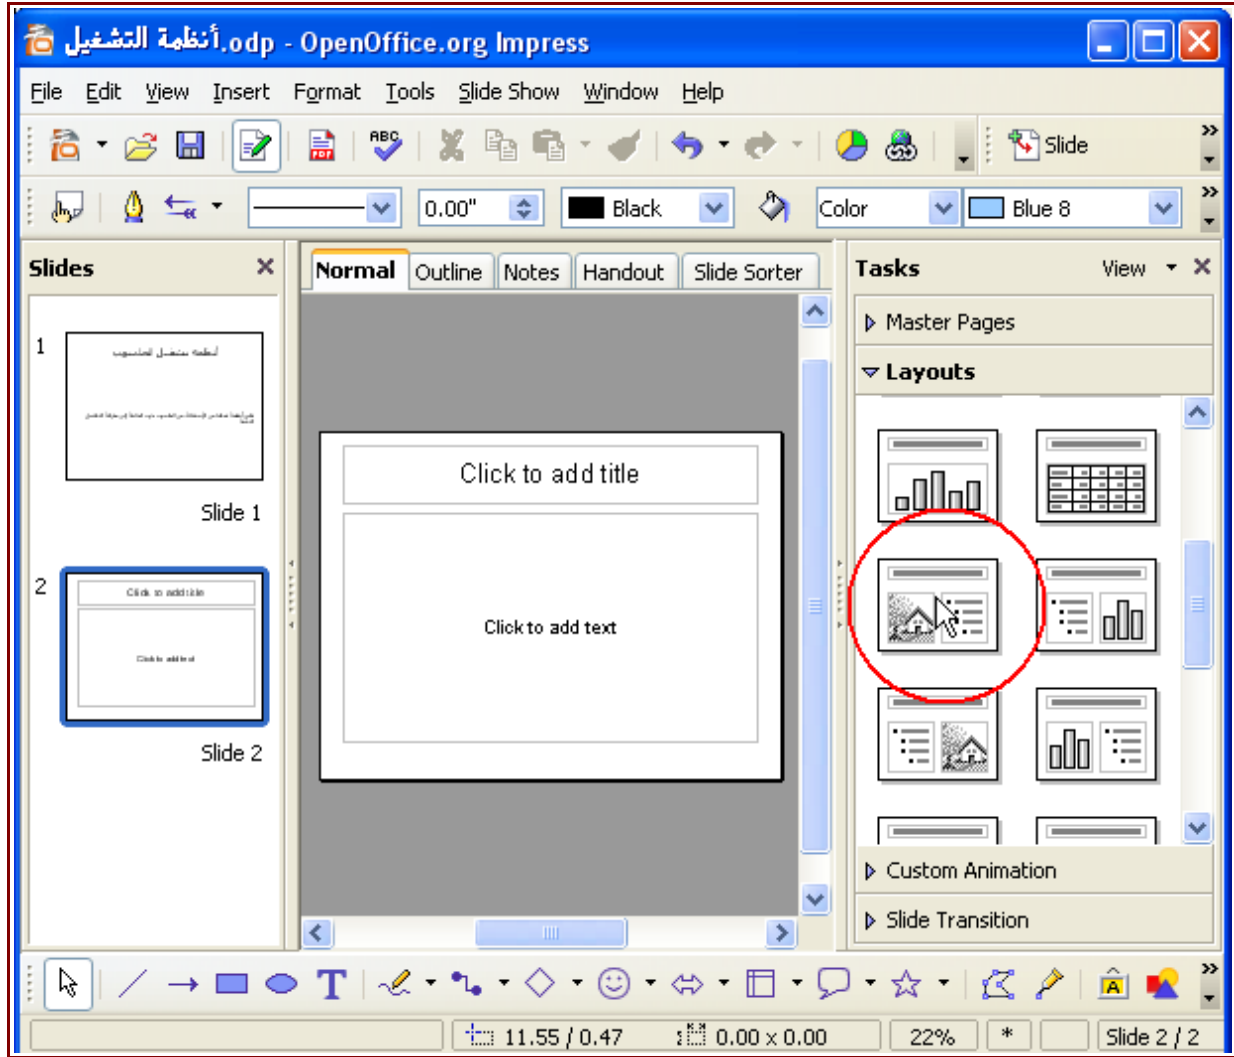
أنظمة التشغيل.odp - OpenOffice.org Impress

File Edit View Insert Format Tools Slide Show Window Help

Slide

0.00" Black Color Blue 8

Slides

1
أنظمة بتشغيل الحاسوب
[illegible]
Slide 1

2
Click to add title
Click to add text
Slide 2

Normal Outline Notes Handout Slide Sorter

Click to add title

Click to add text

Tasks View

Master Pages

Layouts

Custom Animation

Slide Transition

11.55 / 0.47 0.00 x 0.00 22% * Slide 2 / 2